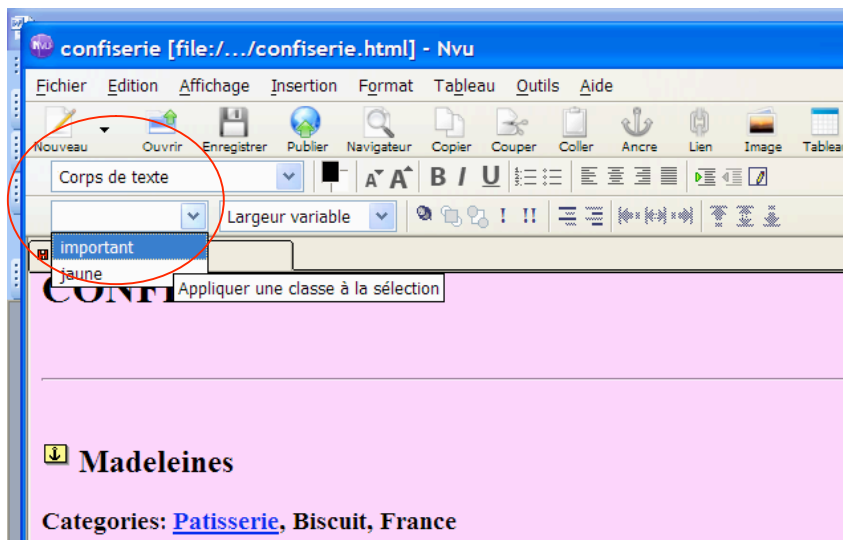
confiserie [file:/.../confiserie.html] - Nvu

Fichier Edition Affichage Insertion Format Tableau Outils Aide

Nouveau Ouvrir Enregistrer Publier Navigateur Copier Couper Coller Ancre Lien Image Tableau

Corps de texte

Largeur variable

important
jaune

Appliquer une classe à la sélection

CONF

Madeleines

Categories: Patisserie, Biscuit, France